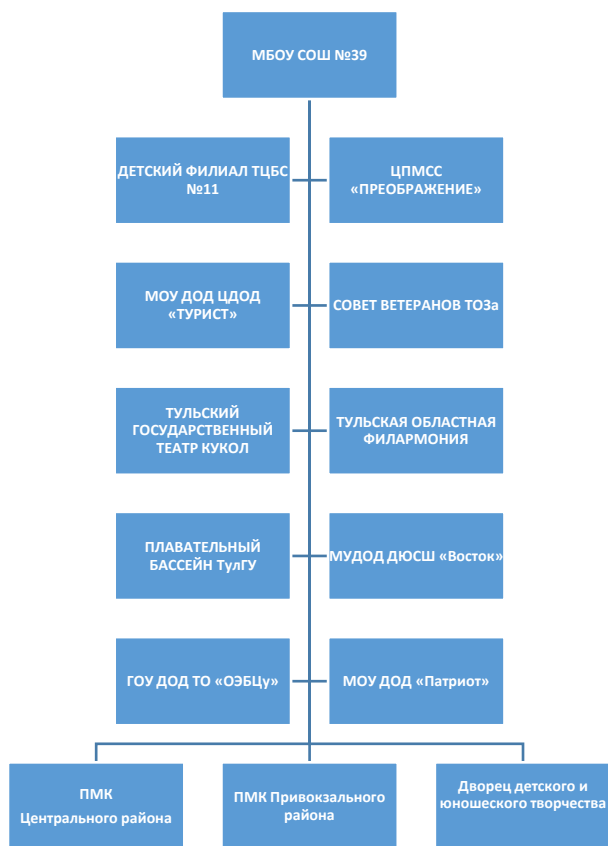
МБОУ СОШ №39

ДЕТСКИЙ ФИЛИАЛ ТЦБС №11

ЦПМСС «ПРЕОБРАЖЕНИЕ»

МОУ ДОД ЦДОД «ТУРИСТ»

СОВЕТ ВЕТЕРАНОВ ТОЗа

ТУЛЬСКИЙ ГОСУДАРСТВЕННЫЙ ТЕАТР КУКОЛ

ТУЛЬСКАЯ ОБЛАСТНАЯ ФИЛАРМОНИЯ

ПЛАВАТЕЛЬНЫЙ БАССЕЙН ТулГУ

МУДОД ДЮСШ «Восток»

ГОУ ДОД ТО «ОЭБЦу»

МОУ ДОД «Патриот»

ПМК Центрального района

ПМК Привокзального района

Дворец детского и юношеского творчества